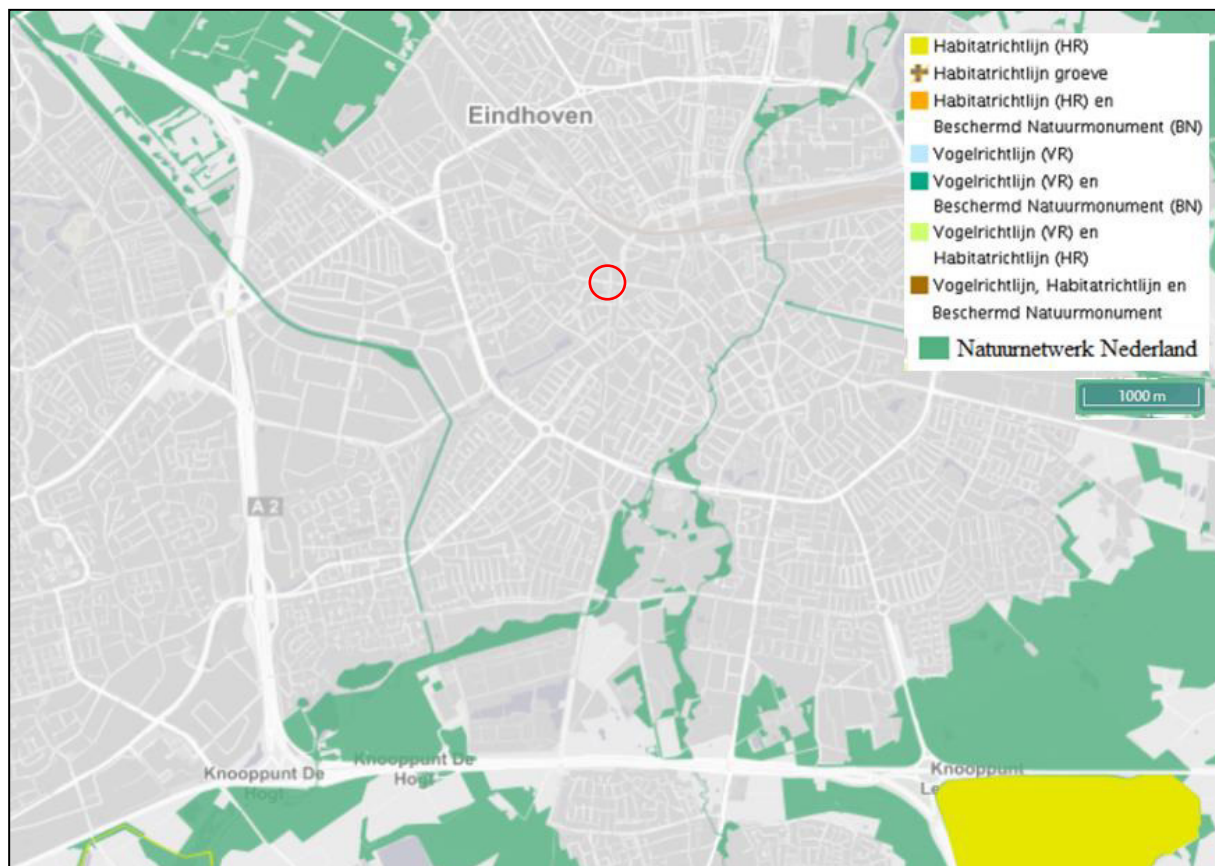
Eindhoven

Habitatrichtlijn (HR)
Habitatrichtlijn groeve
Habitatrichtlijn (HR) en Beschermd Natuurmonument (BN)
Vogelrichtlijn (VR)
Vogelrichtlijn (VR) en Beschermd Natuurmonument (BN)
Vogelrichtlijn (VR) en Habitatrichtlijn (HR)
Vogelrichtlijn, Habitatrichtlijn en Beschermd Natuurmonument
Natuurnetwerk Nederland

1000 m

A 2

Knooppunt De Hogt
Knooppunt De Hogt
Knooppunt Le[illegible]